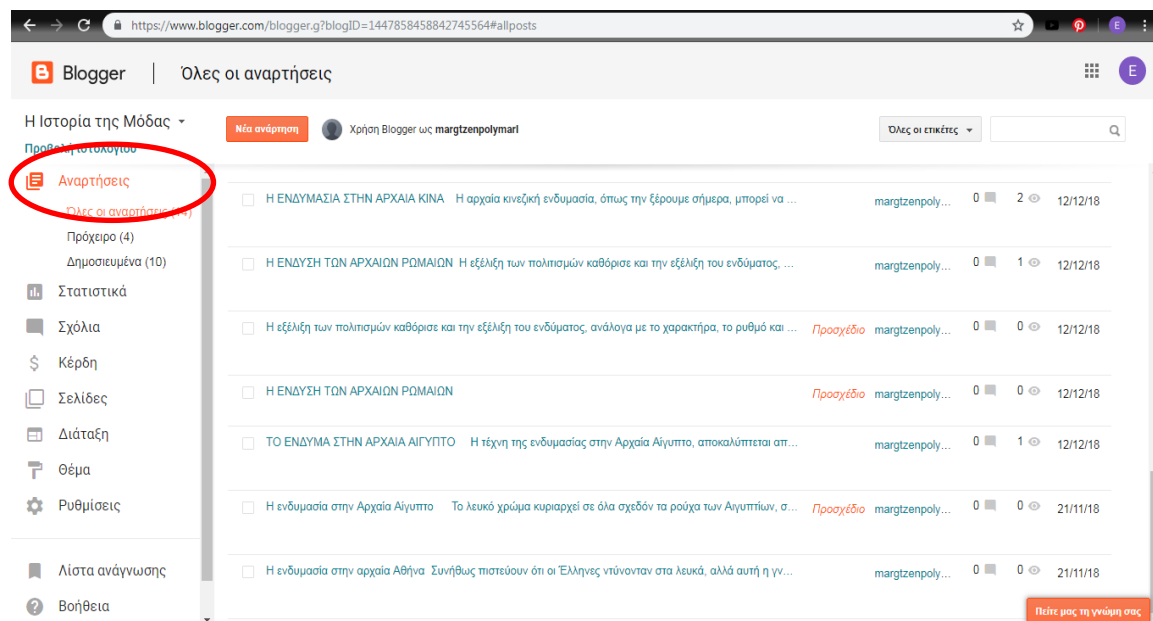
https://www.blogger.com/blogger.g?blogID=1447858458842745564#allposts

Blogger | Όλες οι αναρτήσεις

E

Η Ιστορία της Μόδας

Προβολή ιστολογίου

Νέα ανάρτηση

Χρήση Blogger ως margtzenpolymarl

Όλες οι ετικέτες

Αναρτήσεις

Όλες οι αναρτήσεις (14)

Πρόχειρο (4)

Δημοσιευμένα (10)

Στατιστικά

Σχόλια

Κέρδη

Σελίδες

Διάταξη

Θέμα

Ρυθμίσεις

Λίστα ανάγνωσης

Βοήθεια

| | | | | | |
|---|---|---|---|---|---|
| Η ΕΝΔΥΜΑΣΙΑ ΣΤΗΝ ΑΡΧΑΙΑ ΚΙΝΑ Η αρχαία κινεζική ενδυμασία, όπως την ξέρουμε σήμερα, μπορεί να ... | | margtzenpoly... | 0 | 2 | 12/12/18 |
| Η ΕΝΔΥΣΗ ΤΩΝ ΑΡΧΑΙΩΝ ΡΩΜΑΙΩΝ Η εξέλιξη των πολιτισμών καθόρισε και την εξέλιξη του ενδύματος, ... | | margtzenpoly... | 0 | 1 | 12/12/18 |
| Η εξέλιξη των πολιτισμών καθόρισε και την εξέλιξη του ενδύματος, ανάλογα με το χαρακτήρα, το ρυθμό και ... | Προσχέδιο | margtzenpoly... | 0 | 0 | 12/12/18 |
| Η ΕΝΔΥΣΗ ΤΩΝ ΑΡΧΑΙΩΝ ΡΩΜΑΙΩΝ | Προσχέδιο | margtzenpoly... | 0 | 0 | 12/12/18 |
| ΤΟ ΕΝΔΥΜΑ ΣΤΗΝ ΑΡΧΑΙΑ ΑΙΓΥΠΤΟ Η τέχνη της ενδυμασίας στην Αρχαία Αίγυπτο, αποκαλύπτεται απ... | | margtzenpoly... | 0 | 1 | 12/12/18 |
| Η ενδυμασία στην Αρχαία Αίγυπτο Το λευκό χρώμα κυριαρχεί σε όλα σχεδόν τα ρούχα των Αιγυπτίων, σ... | Προσχέδιο | margtzenpoly... | 0 | 0 | 21/11/18 |
| Η ενδυμασία στην αρχαία Αθήνα Συνήθως πιστεύουν ότι οι Έλληνες ντύνονταν στα λευκά, αλλά αυτή η γν... | | margtzenpoly... | 0 | 0 | 21/11/18 |

Πείτε μας τη γνώμη σας